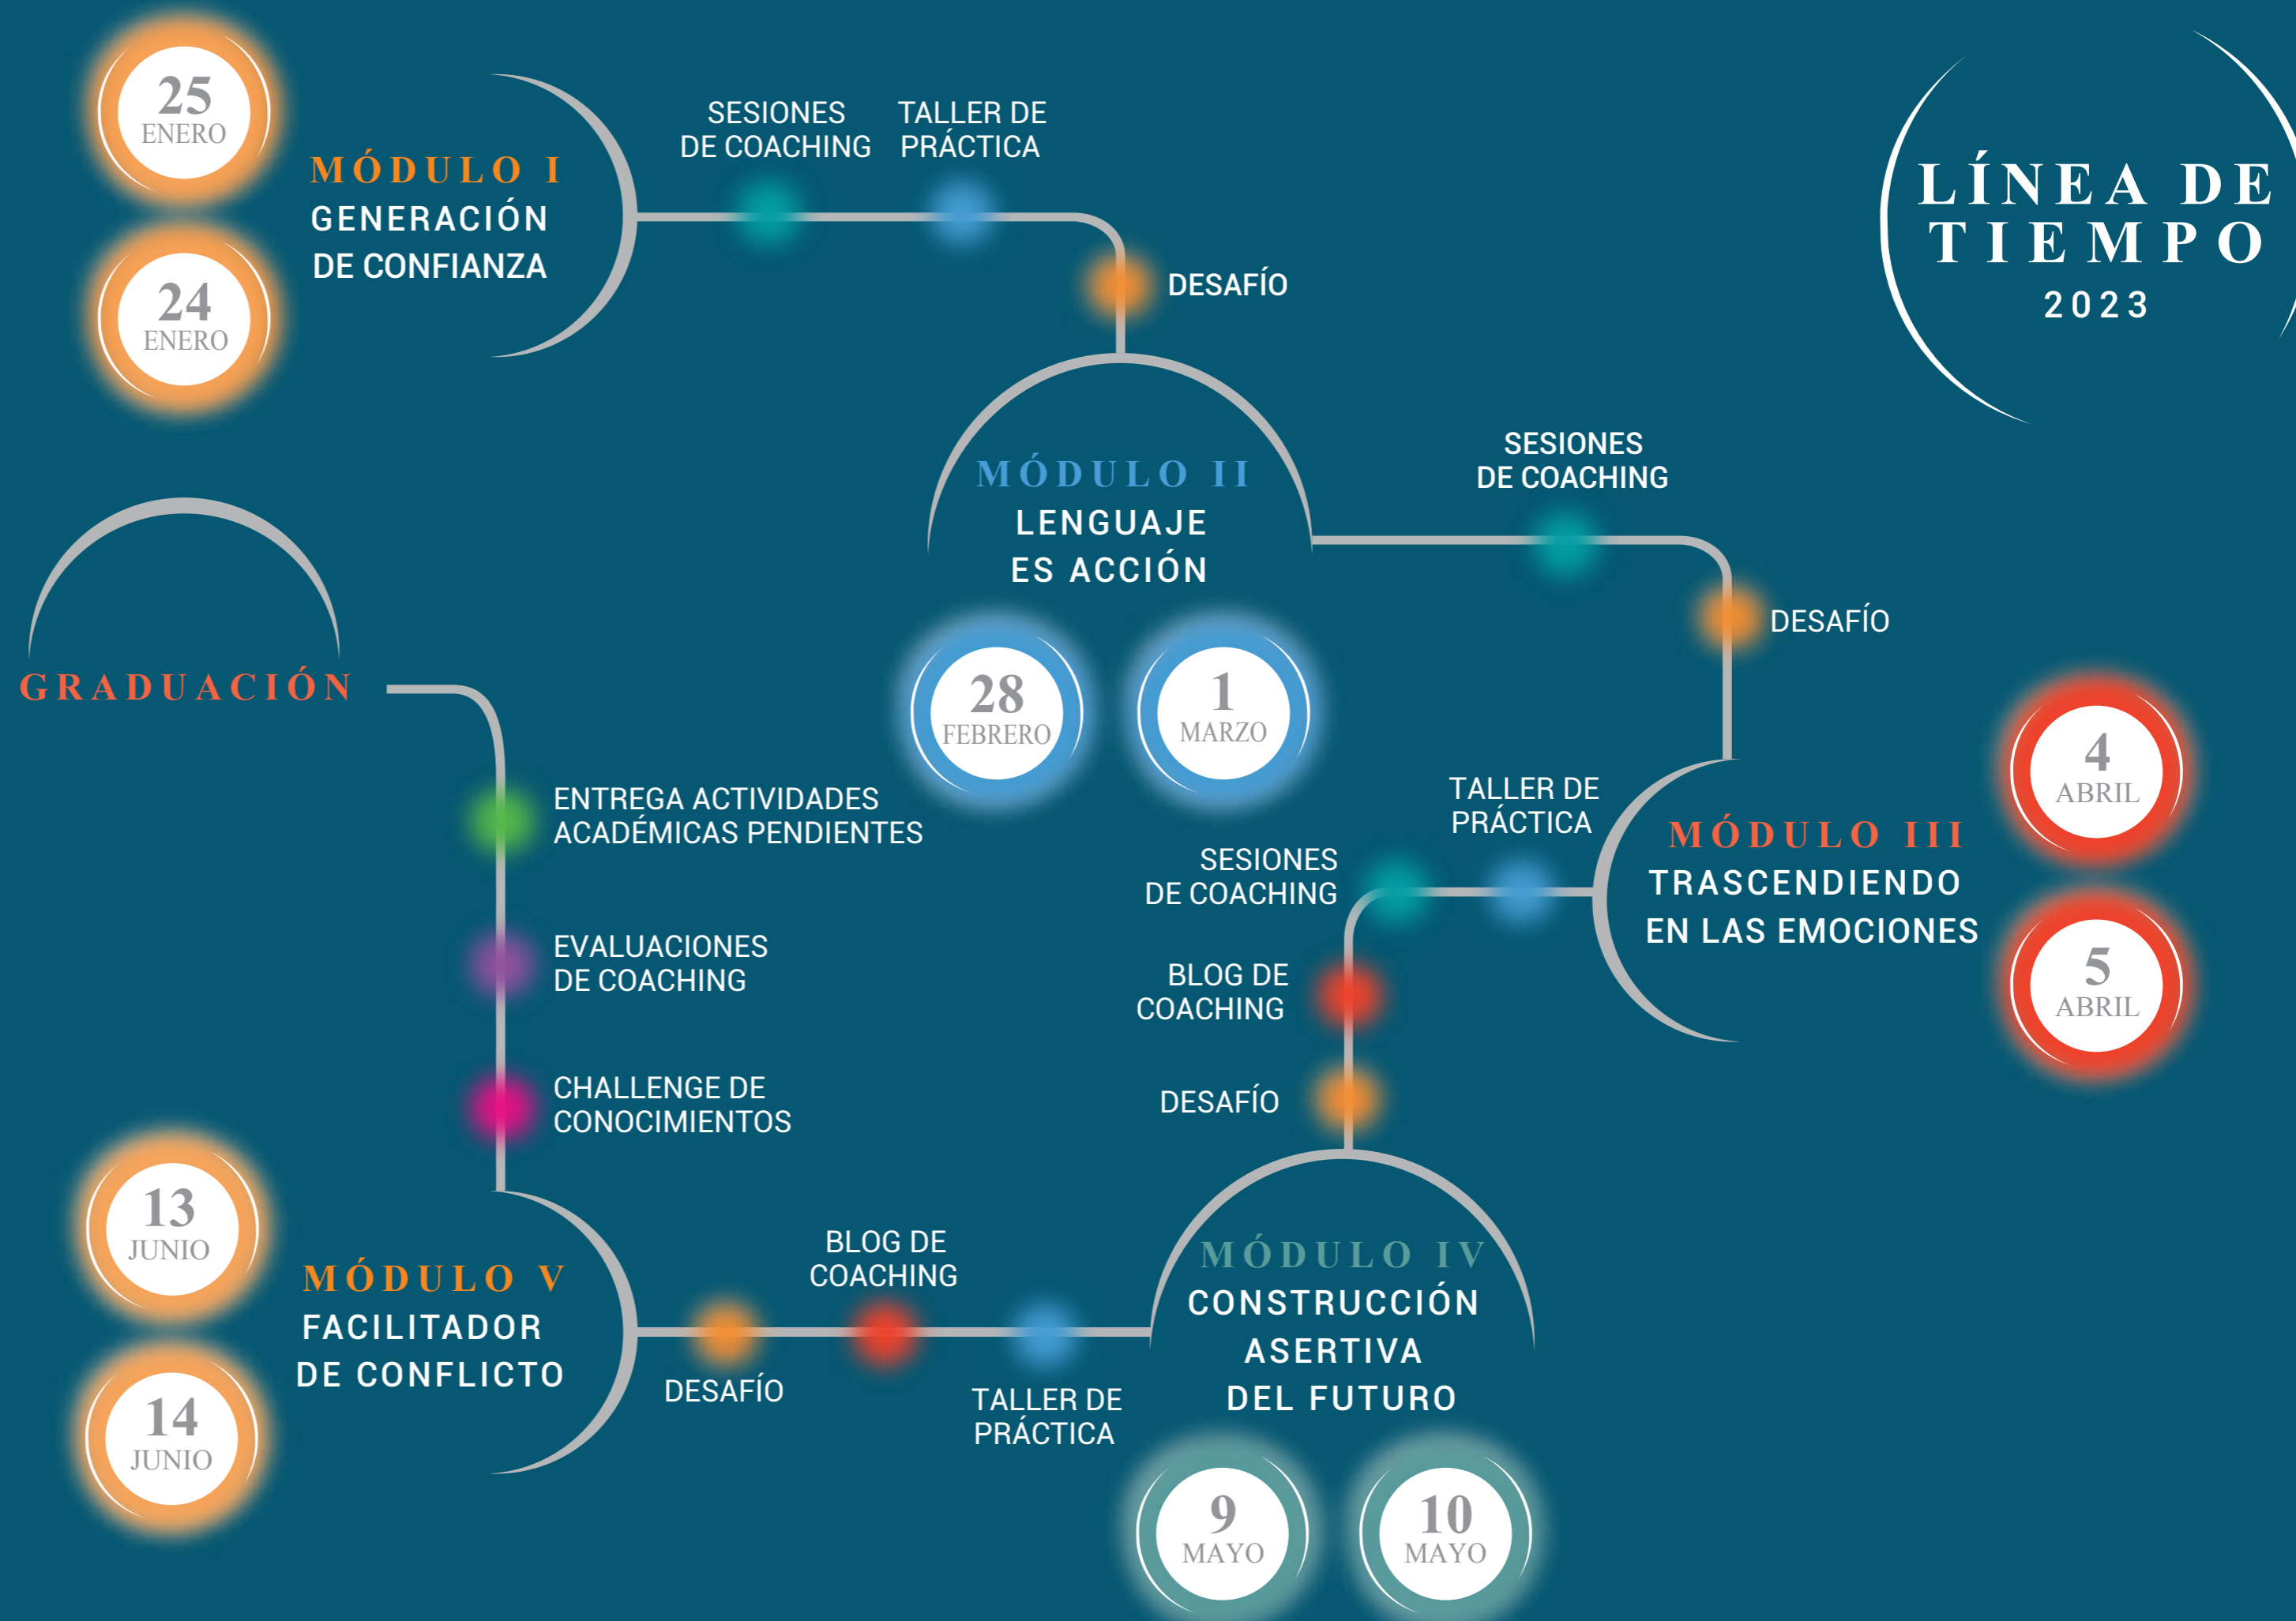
LÍNEA DE TIEMPO
2023

25
ENERO

24
ENERO

MÓDULO I
GENERACIÓN DE CONFIANZA

SESIONES DE COACHING

TALLER DE PRÁCTICA

DESAFÍO

MÓDULO II
LENGUAJE ES ACCIÓN

28
FEBRERO

1
MARZO

SESIONES DE COACHING

DESAFÍO

4
ABRIL

5
ABRIL

MÓDULO III
TRASCENDIENDO EN LAS EMOCIONES

TALLER DE PRÁCTICA

SESIONES DE COACHING

BLOG DE COACHING

DESAFÍO

MÓDULO IV
CONSTRUCCIÓN ASERTIVA DEL FUTURO

9
MAYO

10
MAYO

TALLER DE PRÁCTICA

BLOG DE COACHING

DESAFÍO

MÓDULO V
FACILITADOR DE CONFLICTO

13
JUNIO

14
JUNIO

CHALLENGE DE CONOCIMIENTOS

EVALUACIONES DE COACHING

ENTREGA ACTIVIDADES ACADÉMICAS PENDIENTES

GRADUACIÓN